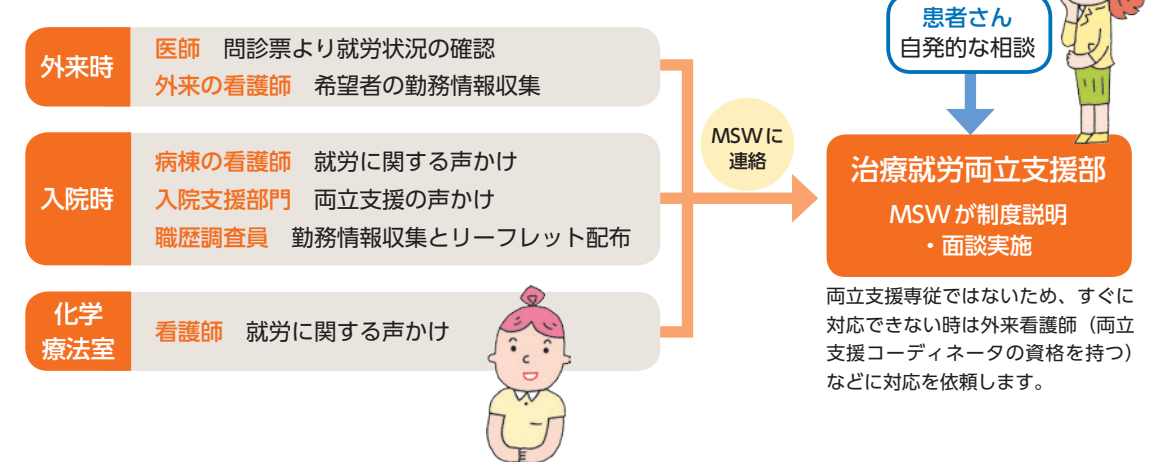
外来時

医師　問診票より就労状況の確認
外来の看護師　希望者の勤務情報収集

入院時

病棟の看護師　就労に関する声かけ
入院支援部門　両立支援の声かけ
職歴調査員　勤務情報収集とリーフレット配布

化学療法室

看護師　就労に関する声かけ

MSWに連絡

患者さん
自発的な相談

治療就労両立支援部
MSWが制度説明
・面談実施

両立支援専従ではないため、すぐに対応できない時は外来看護師（両立支援コーディネータの資格を持つ）などに対応を依頼します。